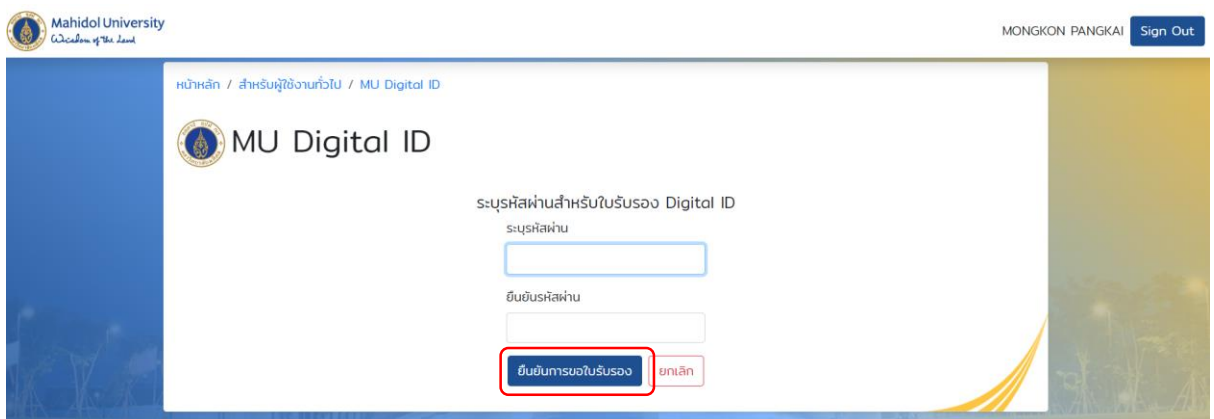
Mahidol University
Wisdom of the Land

MONGKON PANGKAI Sign Out

หน้าหลัก / สำหรับผู้ใช้งานทั่วไป / MU Digital ID

MU Digital ID

ระบุรหัสผ่านสำหรับใบรับรอง Digital ID

ระบุรหัสผ่าน

ยืนยันรหัสผ่าน

ยืนยันการขอใบรับรอง ยกเลิก